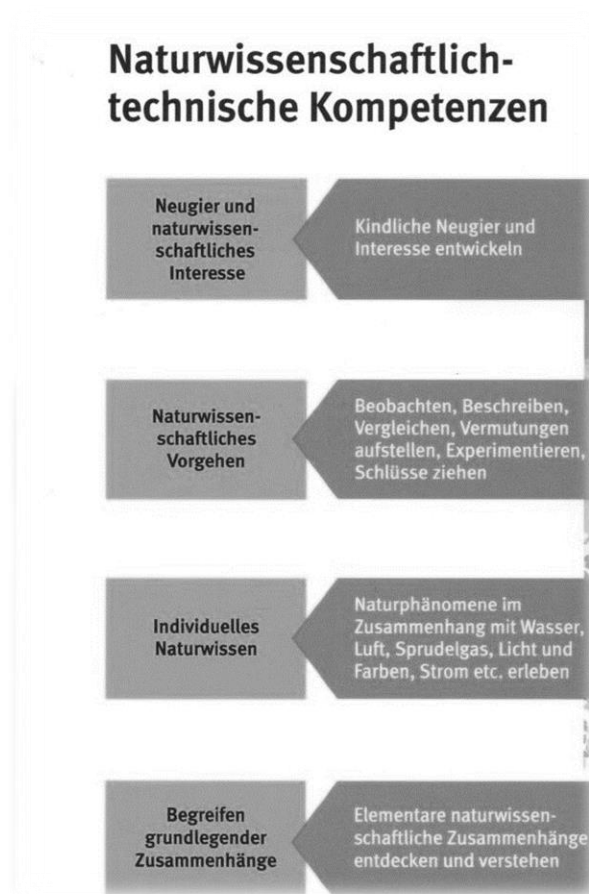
Naturwissenschaftlich-technische Kompetenzen

Neugier und naturwissenschaftliches Interesse

Kindliche Neugier und Interesse entwickeln

Naturwissenschaftliches Vorgehen

Beobachten, Beschreiben, Vergleichen, Vermutungen aufstellen, Experimentieren, Schlüsse ziehen

Individuelles Naturwissen

Naturphänomene im Zusammenhang mit Wasser, Luft, Sprudelgas, Licht und Farben, Strom etc. erleben

Begreifen grundlegender Zusammenhänge

Elementare naturwissenschaftliche Zusammenhänge entdecken und verstehen